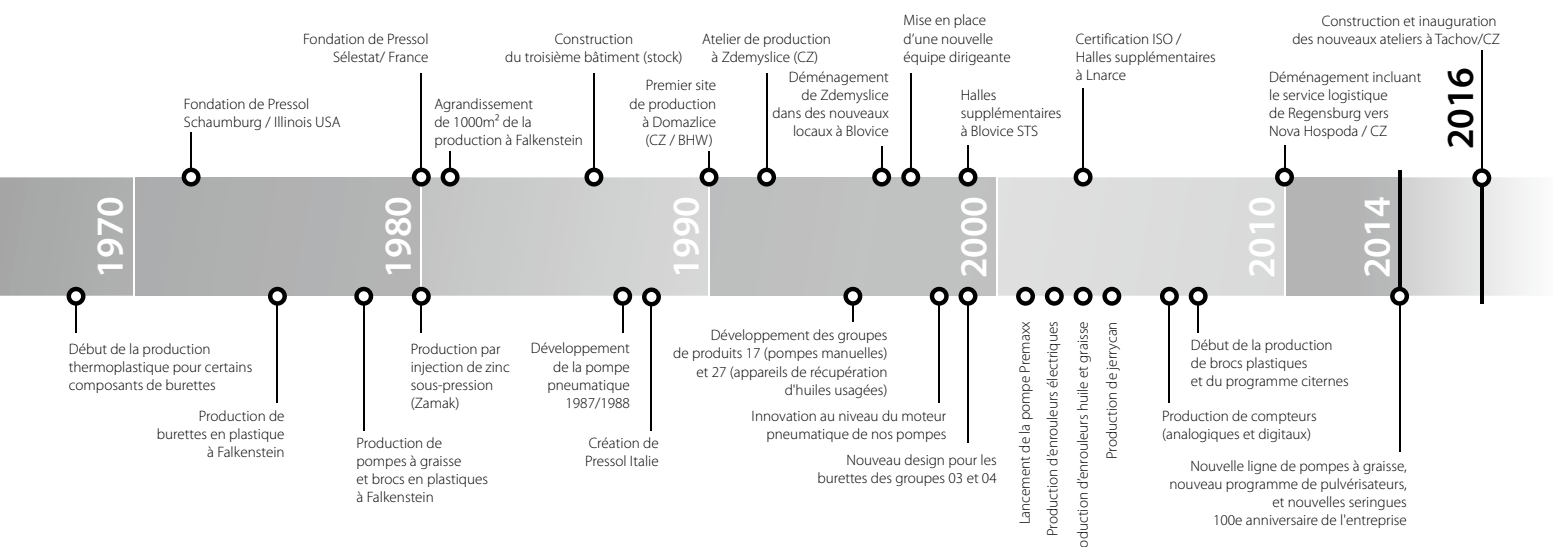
Construction et inauguration des nouveaux ateliers à Tachov/CZ

2016

Mise en place d'une nouvelle équipe dirigeante

Certification ISO / Halles supplémentaires à Lnarce

Déménagement incluant le service logistique de Regensburg vers Nova Hospoda / CZ

Fondation de Pressol Sélestat/ France

Construction du troisième bâtiment (stock)

Atelier de production à Zdemyslice (CZ)

Déménagement de Zdemyslice dans des nouveaux locaux à Blovice

Halles supplémentaires à Blovice STS

Fondation de Pressol Schaumburg / Illinois USA

Agrandissement de 1000m² de la production à Falkenstein

Premier site de production à Domazlice (CZ / BHW)

1970

1980

1990

2000

2010

2014

Début de la production thermoplastique pour certains composants de burettes

Production de burettes en plastique à Falkenstein

Production de pompes à graisse et brocs en plastiques à Falkenstein

Production par injection de zinc sous-pression (Zamak)

Développement de la pompe pneumatique 1987/1988

Création de Pressol Italie

Développement des groupes de produits 17 (pompes manuelles) et 27 (appareils de récupération d'huiles usagées)

Innovation au niveau du moteur pneumatique de nos pompes

Nouveau design pour les burettes des groupes 03 et 04

Lancement de la pompe Premaxx

Production d'enrouleurs électriques

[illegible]oduction d'enrouleurs huile et graisse

Production de jerrycan

Production de compteurs (analogiques et digitaux)

Début de la production de brocs plastiques et du programme citernes

Nouvelle ligne de pompes à graisse, nouveau programme de pulvérisateurs, et nouvelles seringues 100e anniversaire de l'entreprise